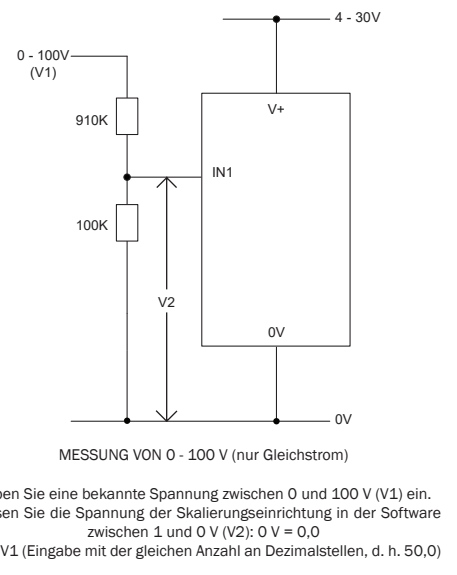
4 - 30V

0 - 100V
(V1)

910K

V+

IN1

100K

V2

0V

0V

MESSUNG VON 0 - 100 V (nur Gleichstrom)

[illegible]ben Sie eine bekannte Spannung zwischen 0 und 100 V (V1) ein.
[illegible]sen Sie die Spannung der Skalierungseinrichtung in der Software zwischen 1 und 0 V (V2): 0 V = 0,0
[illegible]V1 (Eingabe mit der gleichen Anzahl an Dezimalstellen, d. h. 50,0)